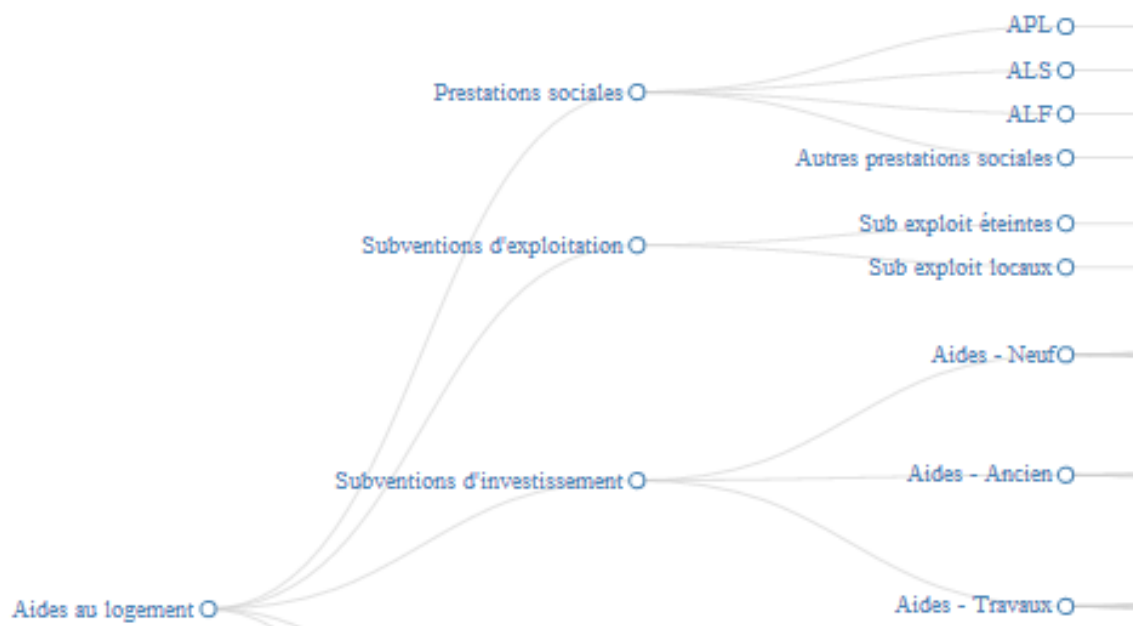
APL
ALS
ALF
Autres prestations sociales
Prestations sociales
Sub exploit éteintes
Subventions d'exploitation
Sub exploit locaux
Aides - Neuf
Subventions d'investissement
Aides - Ancien
Aides au logement
Aides - Travaux